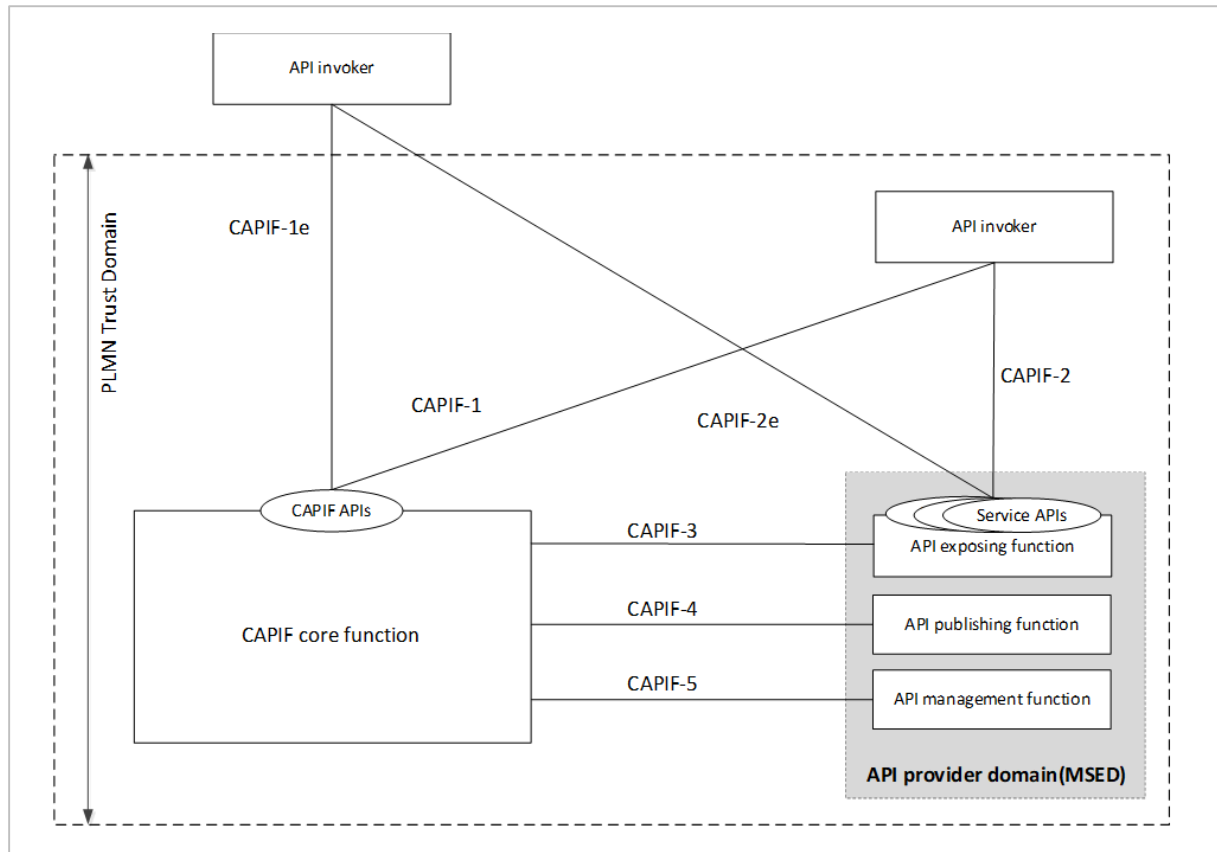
API invoker

PLMN Trust Domain

CAPIF-1e

API invoker

CAPIF-2

CAPIF-1

CAPIF-2e

CAPIF APIs

Service APIs

CAPIF-3

API exposing function

CAPIF-4

CAPIF core function

API publishing function

CAPIF-5

API management function

API provider domain(MSED)